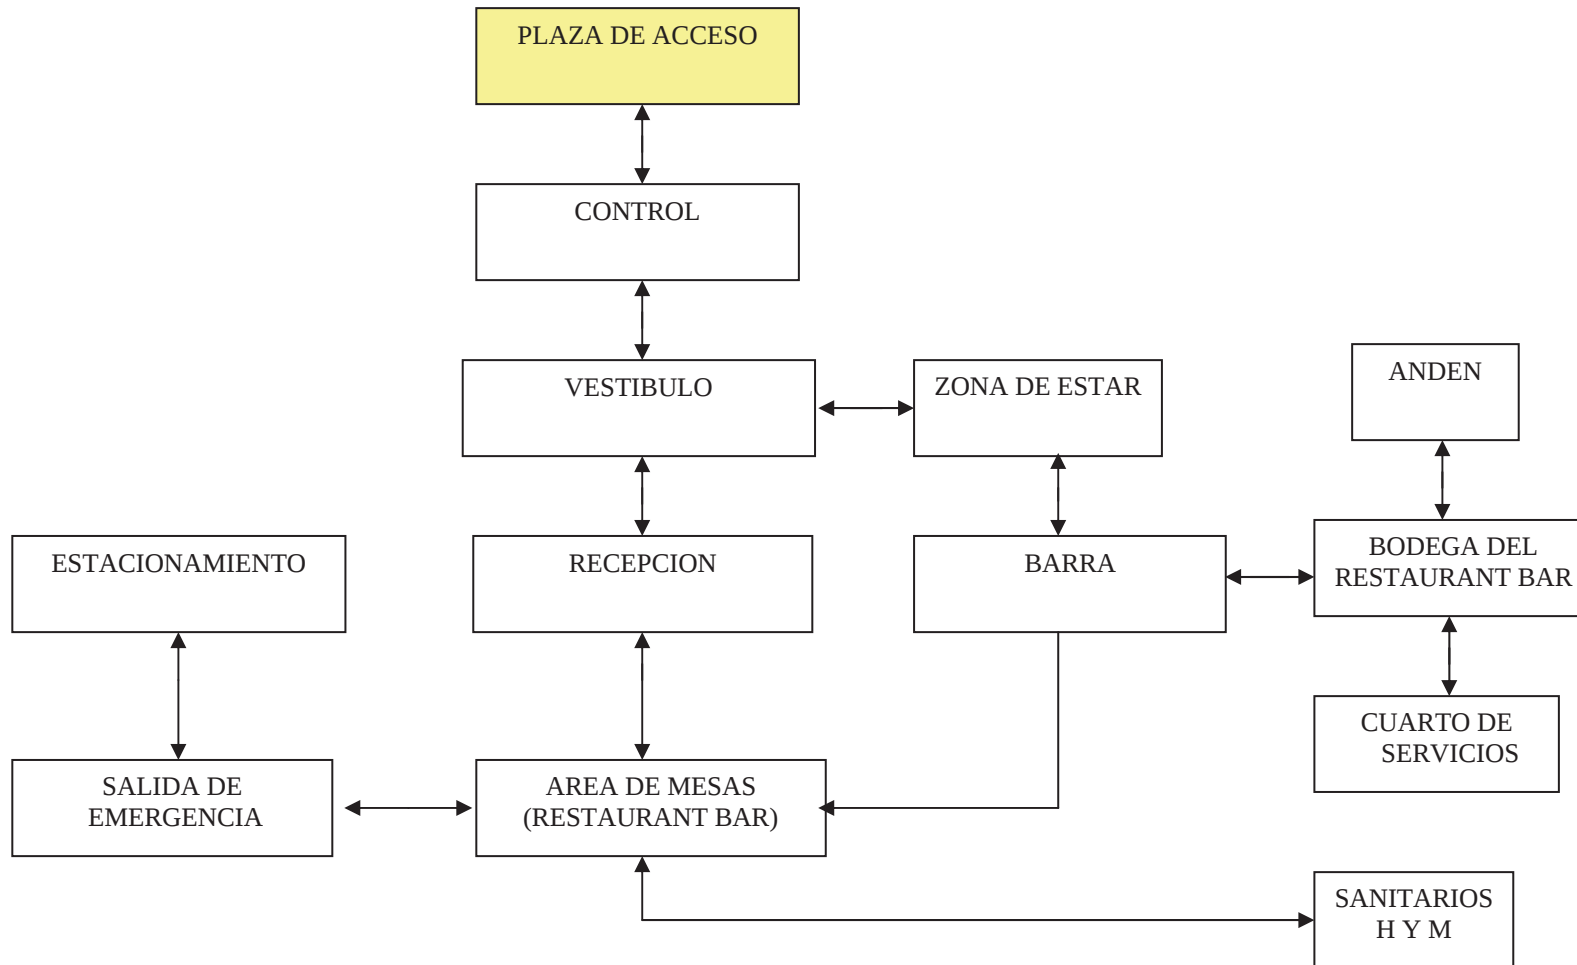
PLAZA DE ACCESO

CONTROL

VESTIBULO

ZONA DE ESTAR

ANDEN

ESTACIONAMIENTO

RECEPCION

BARRA

BODEGA DEL RESTAURANT BAR

CUARTO DE SERVICIOS

SALIDA DE EMERGENCIA

AREA DE MESAS (RESTAURANT BAR)

SANITARIOS H Y M